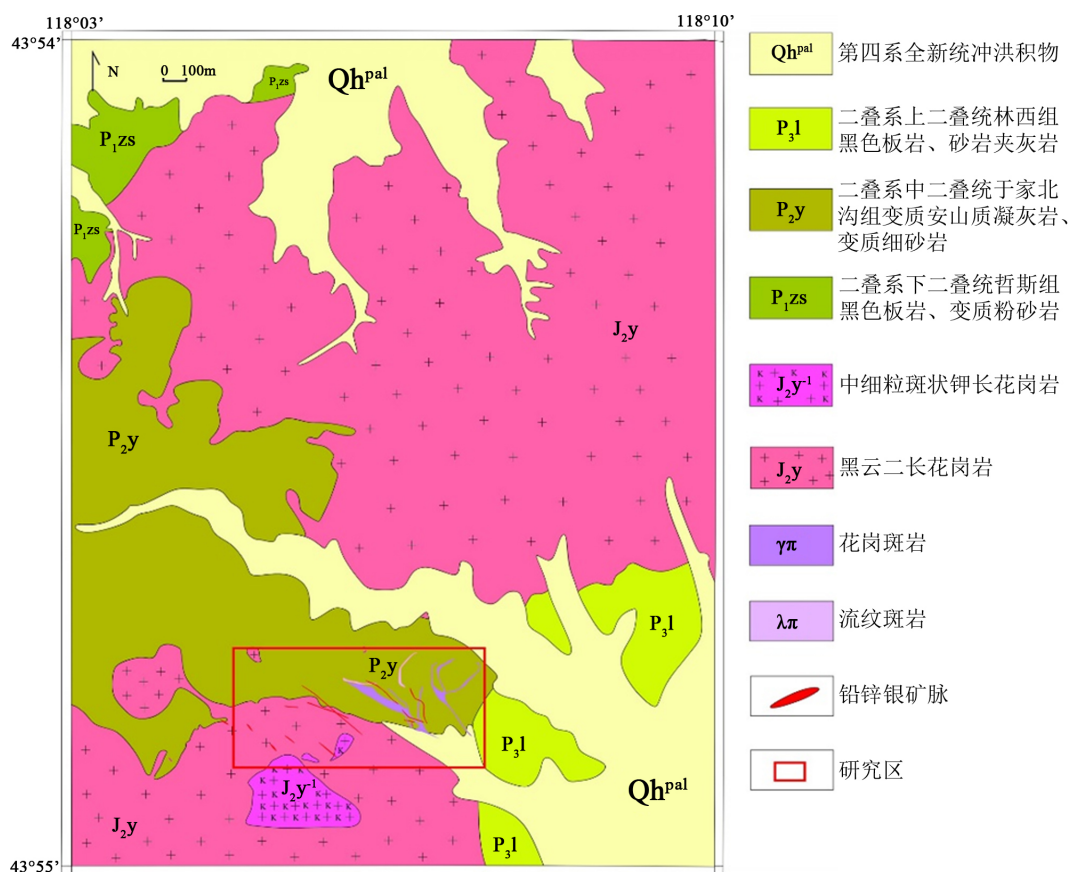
118°03'

118°10'

43°54'

43°55'

N

0 100m

$P_1zs$

$P_1zs$

$P_1zs$

$Qh^{pal}$

$J_2y$

$P_2y$

$P_3l$

$P_2y$

$P_3l$

$J_2y^{-1}$

$J_2y$

$Qh^{pal}$

$P_3l$

| | |
|---|---|
| $Qh^{pal}$ | 第四系全新统冲洪积物 |
| $P_3l$ | 二叠系上二叠统林西组黑色板岩、砂岩夹灰岩 |
| $P_2y$ | 二叠系中二叠统于家北沟组变质安山质凝灰岩、变质细砂岩 |
| $P_1zs$ | 二叠系下二叠统哲斯组黑色板岩、变质粉砂岩 |
| $J_2y^{-1}$ | 中细粒斑状钾长花岗岩 |
| $J_2y$ | 黑云二长花岗岩 |
| $\gamma\pi$ | 花岗斑岩 |
| $\lambda\pi$ | 流纹斑岩 |
| | 铅锌银矿脉 |
| | 研究区 |